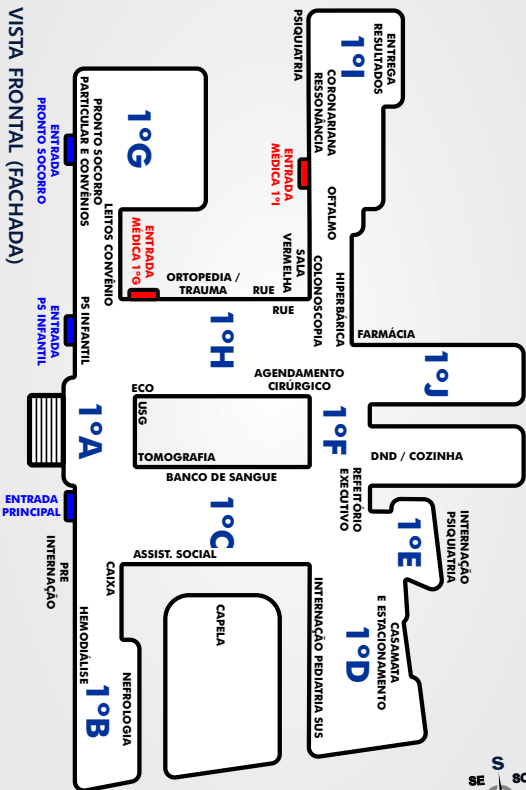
VISTA FRONTAL (FACHADA)

ENTRADA PRONTO SOCORRO

ENTRADA PS INFANTIL

ENTRADA PRINCIPAL

1°G

PRONTO SOCORRO PARTICULAR E CONVÊNIOS

LEITOS CONVÊNIO

ENTRADA MÉDICA 1°G

PS INFANTIL

1°I

ENTREGA RESULTADOS

PSIQUIATRIA

CORONARIANA RESSONÂNCIA

ENTRADA MÉDICA 1°I

OFTALMO

SALA VERMELHA

COLONOSCOPIA

HIPERBÁRICA

ORTOPEDIA / TRAUMA

RUE

RUE

1°H

FARMÁCIA

1°J

AGENDAMENTO CIRÚRGICO

ECO

USG

TOMOGRAFIA

1°A

1°F

DND / COZINHA

BANCO DE SANGUE

REFEITÓRIO EXECUTIVO

1°E

INTERNAÇÃO PSIQUIATRIA

1°C

ASSIST. SOCIAL

PRE INTERNAÇÃO

CAIXA

CAPELA

INTERNAÇÃO PEDIATRIA SUS

1°D

CASAMATA E ESTACIONAMENTO

HEMODIÁLISE

NEFROLOGIA

1°B

S

SE

SO